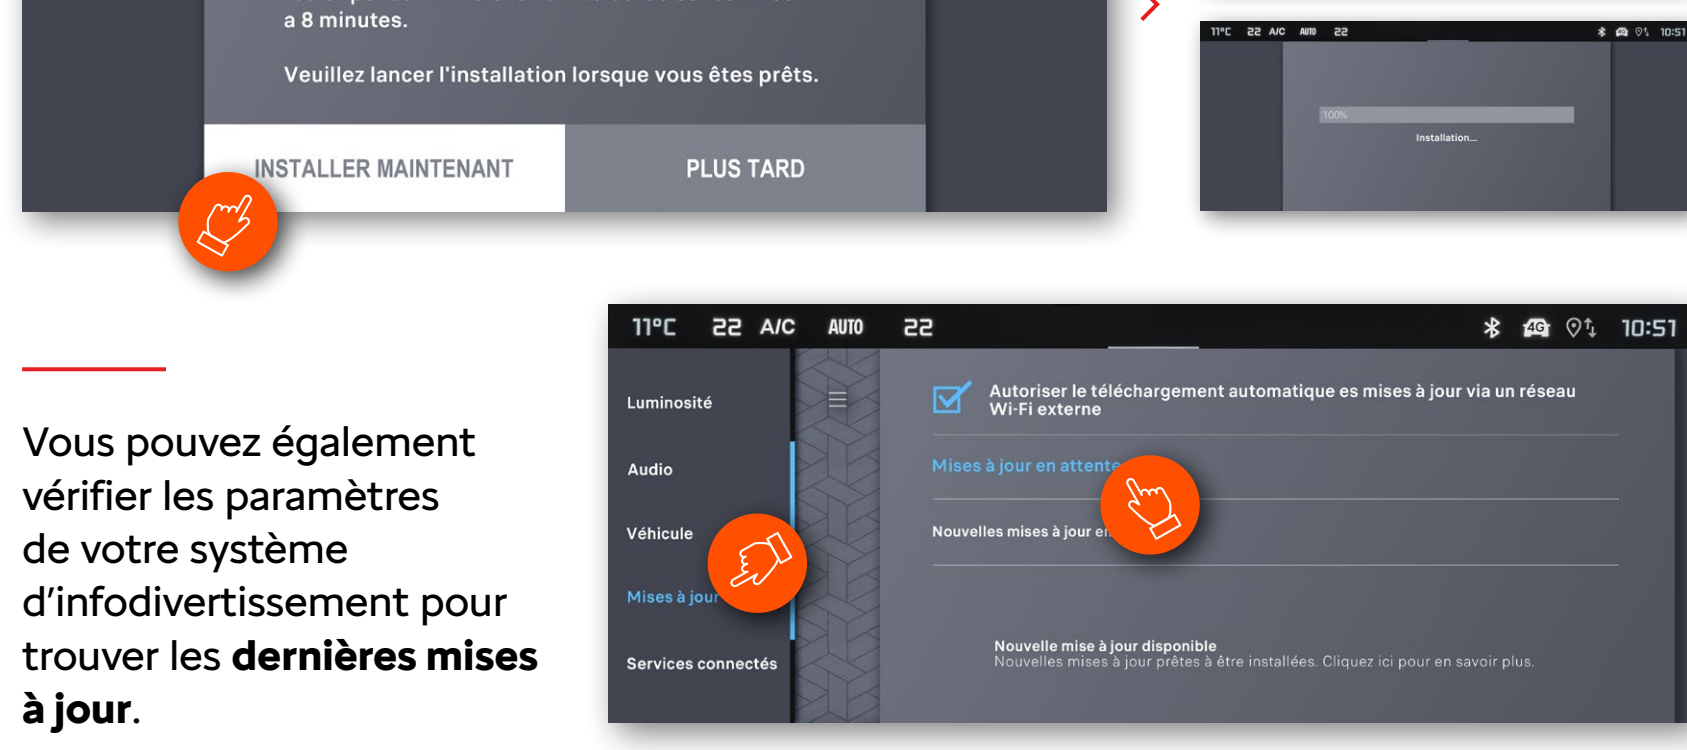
a 8 minutes.

Veuillez lancer l'installation lorsque vous êtes prêts.

INSTALLER MAINTENANT

PLUS TARD

11°C 22 A/C AUTO 22 10:51

100%

Installation...

Vous pouvez également vérifier les paramètres de votre système d'infodivertissement pour trouver les **dernières mises à jour**.

11°C 22 A/C AUTO 22 4G 10:51

Luminosité

Audio

Véhicule

Mises à jour

Services connectés

Autoriser le téléchargement automatique es mises à jour via un réseau Wi-Fi externe

Mises à jour en attente

Nouvelles mises à jour en

Nouvelle mise à jour disponible
Nouvelles mises à jour prêtes à être installées. Cliquez ici pour en savoir plus.